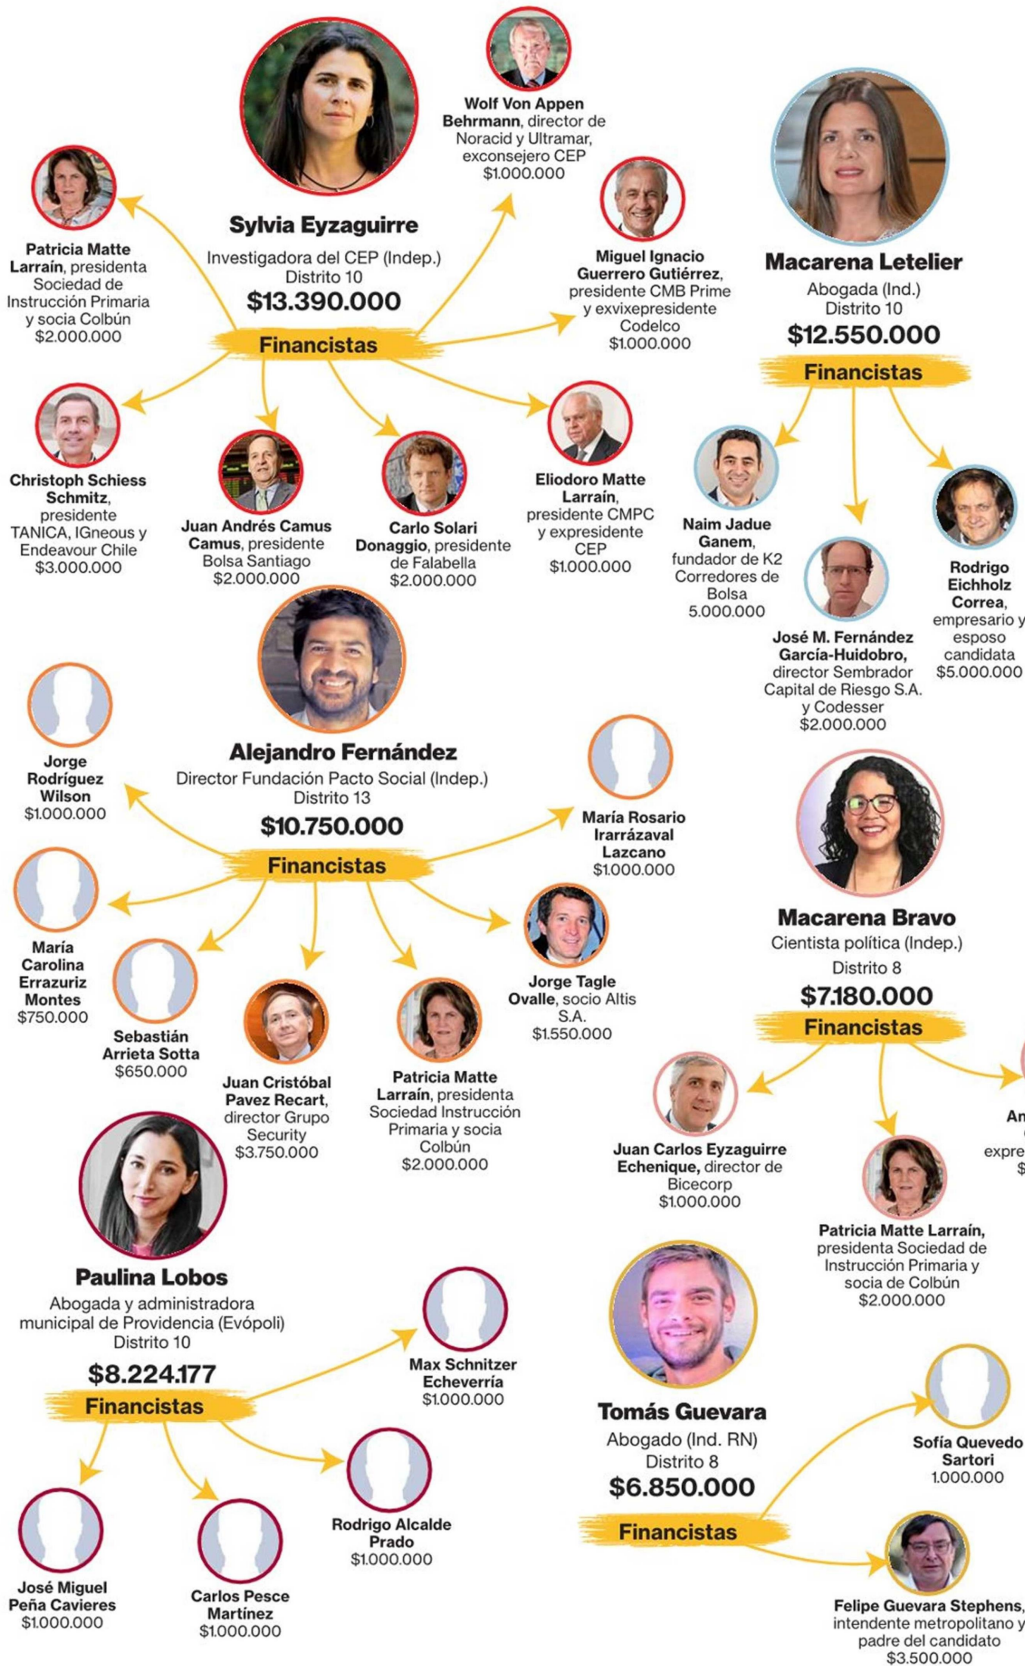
Sylvia Eyzaguirre
Investigadora del CEP (Indep.)
Distrito 10
$13.390.000
Financistas

Wolf Von Appen Behrmann, director de Noracid y Ultramar, exconsejero CEP
$1.000.000

Miguel Ignacio Guerrero Gutiérrez, presidente CMB Prime y exvixepresidente Codelco
$1.000.000

Patricia Matte Larraín, presidenta Sociedad de Instrucción Primaria y socia Colbún
$2.000.000

Christoph Schiess Schmitz, presidente TANICA, IGneous y Endeavour Chile
$3.000.000

Juan Andrés Camus Camus, presidente Bolsa Santiago
$2.000.000

Carlo Solari Donaggio, presidente de Falabella
$2.000.000

Eliodoro Matte Larraín, presidente CMPC y expresidente CEP
$1.000.000

Macarena Letelier
Abogada (Ind.)
Distrito 10
$12.550.000
Financistas

Naim Jadue Ganem, fundador de K2 Corredores de Bolsa
5.000.000

José M. Fernández García-Huidobro, director Sembrador Capital de Riesgo S.A. y Codesser
$2.000.000

Rodrigo Eichholz Correa, empresario y esposo candidata
$5.000.000

Alejandro Fernández
Director Fundación Pacto Social (Indep.)
Distrito 13
$10.750.000
Financistas

Jorge Rodríguez Wilson
$1.000.000

María Rosario Irarrázaval Lazcano
$1.000.000

María Carolina Errazuriz Montes
$750.000

Sebastián Arrieta Sotta
$650.000

Juan Cristóbal Pavez Recart, director Grupo Security
$3.750.000

Patricia Matte Larraín, presidenta Sociedad Instrucción Primaria y socia Colbún
$2.000.000

Jorge Tagle Ovalle, socio Altis S.A.
$1.550.000

Macarena Bravo
Cientista política (Indep.)
Distrito 8
$7.180.000
Financistas

Juan Carlos Eyzaguirre Echenique, director de Bicecorp
$1.000.000

Patricia Matte Larraín, presidenta Sociedad de Instrucción Primaria y socia de Colbún
$2.000.000

An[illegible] expre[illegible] $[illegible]

Paulina Lobos
Abogada y administradora municipal de Providencia (Evópoli)
Distrito 10
$8.224.177
Financistas

Max Schnitzer Echeverría
$1.000.000

José Miguel Peña Cavieres
$1.000.000

Carlos Pesce Martínez
$1.000.000

Rodrigo Alcalde Prado
$1.000.000

Tomás Guevara
Abogado (Ind. RN)
Distrito 8
$6.850.000
Financistas

Sofía Quevedo Sartori
1.000.000

Felipe Guevara Stephens, intendente metropolitano y padre del candidato
$3.500.000